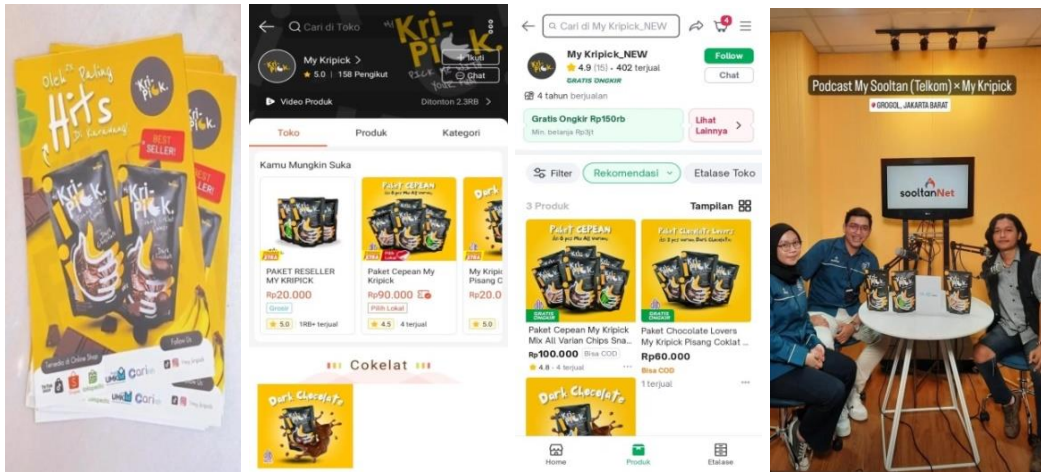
Oleh² Paling Hits Di Karawang

Kri-Pick.

BEST SELLER!

Tersedia di Online Shop

Follow Us

Cari di Toko

My Kripick >

5.0 | 158 Pengikut

+ Ikuti

Chat

Video Produk

Ditonton 2.3RB >

Toko

Produk

Kategori

Kamu Mungkin Suka

PAKET RESELLER MY KRIPICK

Rp20.000

Grosir

5.0 1RB+ terjual

Paket Cepean My Kripick

Rp90.000

Pilih Lokal

4.5 4 terjual

My Kripic Pisang C

Rp20.0

5.0

Cokelat

Dark Chocolate

Cari di My Kripick_NEW

4

My Kripick_NEW

4.9 (15) • 402 terjual

GRATIS ONGKIR

Follow

Chat

4 tahun berjualan

Gratis Ongkir Rp150rb

Min. belanja Rp3jt

Lihat Lainnya >

Filter

Rekomendasi

Etalase Toko

3 Produk

Tampilan

PAKET CEPEAN

PAKET Chocolate Lovers

GRATIS ONGKIR

Paket Cepean My Kripick Mix All Varian Chips Sna...

Rp100.000 Bisa COD

4.8 • 4 terjual

Paket Chocolate Lovers My Kripick Pisang Coklat ...

Rp60.000

Bisa COD

1 terjual

Dark Chocolate

Home

Produk

Etalase

Podcast My Sooltan (Telkom) × My Kripick

GROGOL, JAKARTA BARAT

sooltanNet